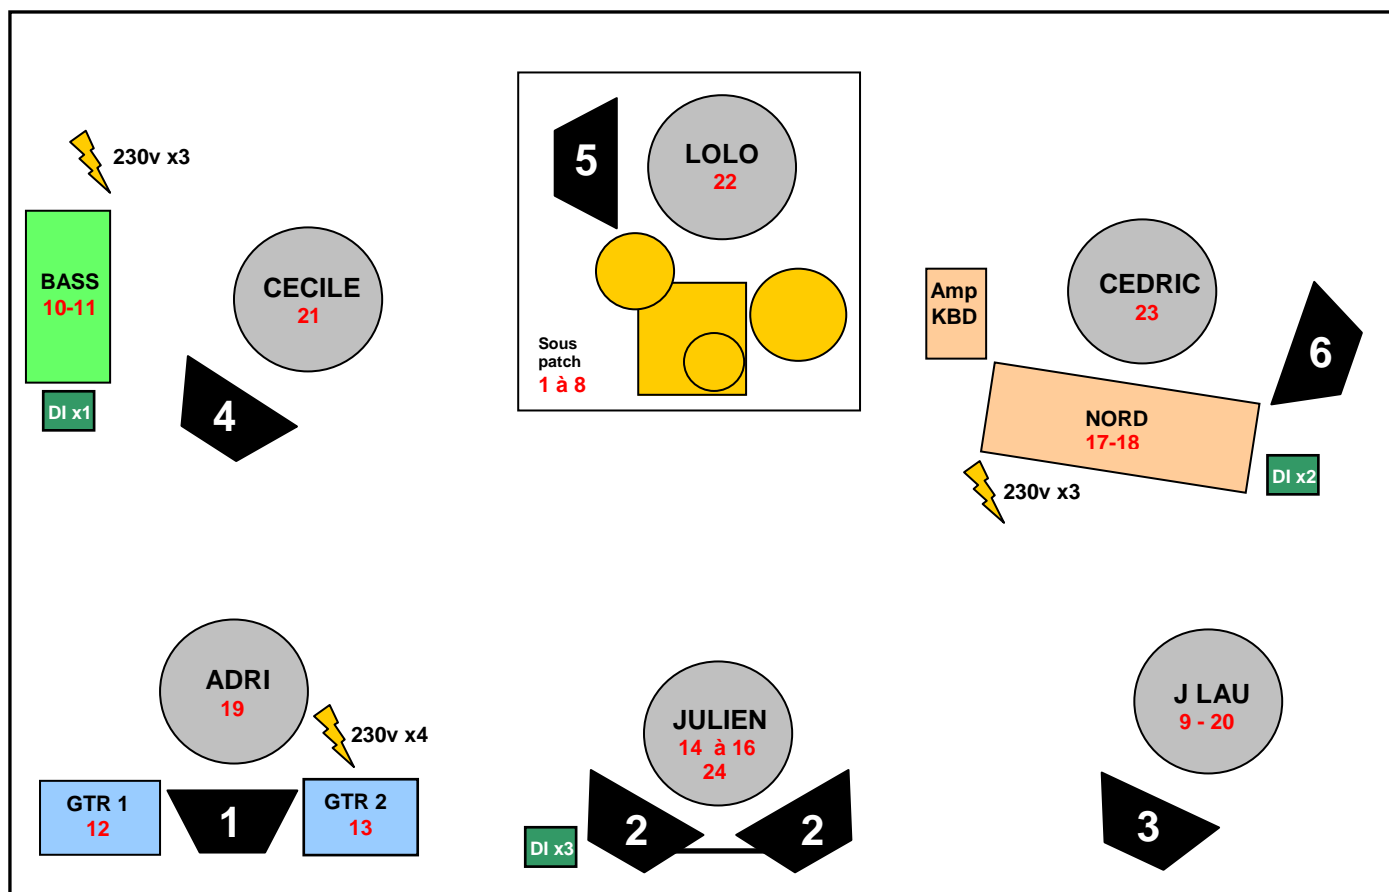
230v x3

BASS
10-11

DI x1

CECILE
21

4

5

LOLO
22

Sous patch
1 à 8

Amp KBD

CEDRIC
23

6

NORD
17-18

DI x2

230v x3

ADRI
19

230v x4

GTR 1
12

1

GTR 2
13

JULIEN
14 à 16
24

DI x3

2

2

J LAU
9 - 20

3